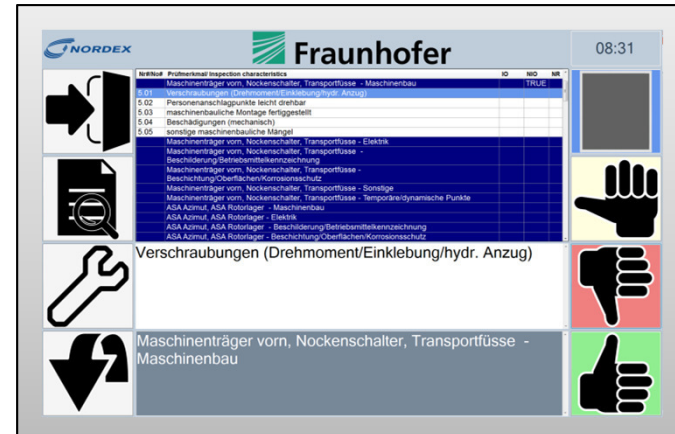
NORDEX

Fraunhofer

08:31

| Nr#/No# | Prüfmerkmal/ Inspection characteristics | IO | NIO | NR |
|---|---|---|---|---|
| | Maschinenträger vorn, Nockenschalter, Transportfüsse - Maschinenbau | | TRUE | |
| 5.01 | Verschraubungen (Drehmoment/Einklebung/hydr. Anzug) | | | |
| 5.02 | Personenanschlagpunkte leicht drehbar | | | |
| 5.03 | maschinenbauliche Montage fertiggestellt | | | |
| 5.04 | Beschädigungen (mechanisch) | | | |
| 5.05 | sonstige maschinenbauliche Mängel | | | |
| | Maschinenträger vorn, Nockenschalter, Transportfüsse - Elektrik | | | |
| | Maschinenträger vorn, Nockenschalter, Transportfüsse - Beschilderung/Betriebsmittelkennzeichnung | | | |
| | Maschinenträger vorn, Nockenschalter, Transportfüsse - Beschichtung/Oberflächen/Korrosionsschutz | | | |
| | Maschinenträger vorn, Nockenschalter, Transportfüsse - Sonstige | | | |
| | Maschinenträger vorn, Nockenschalter, Transportfüsse - Temporäre/dynamische Punkte | | | |
| | ASA Azimut, ASA Rotorlager - Maschinenbau | | | |
| | ASA Azimut, ASA Rotorlager - Elektrik | | | |
| | ASA Azimut, ASA Rotorlager - Beschilderung/Betriebsmittelkennzeichnung | | | |
| | ASA Azimut, ASA Rotorlager - Beschichtung/Oberflächen/Korrosionsschutz | | | |

Verschraubungen (Drehmoment/Einklebung/hydr. Anzug)

Maschinenträger vorn, Nockenschalter, Transportfüsse - Maschinenbau